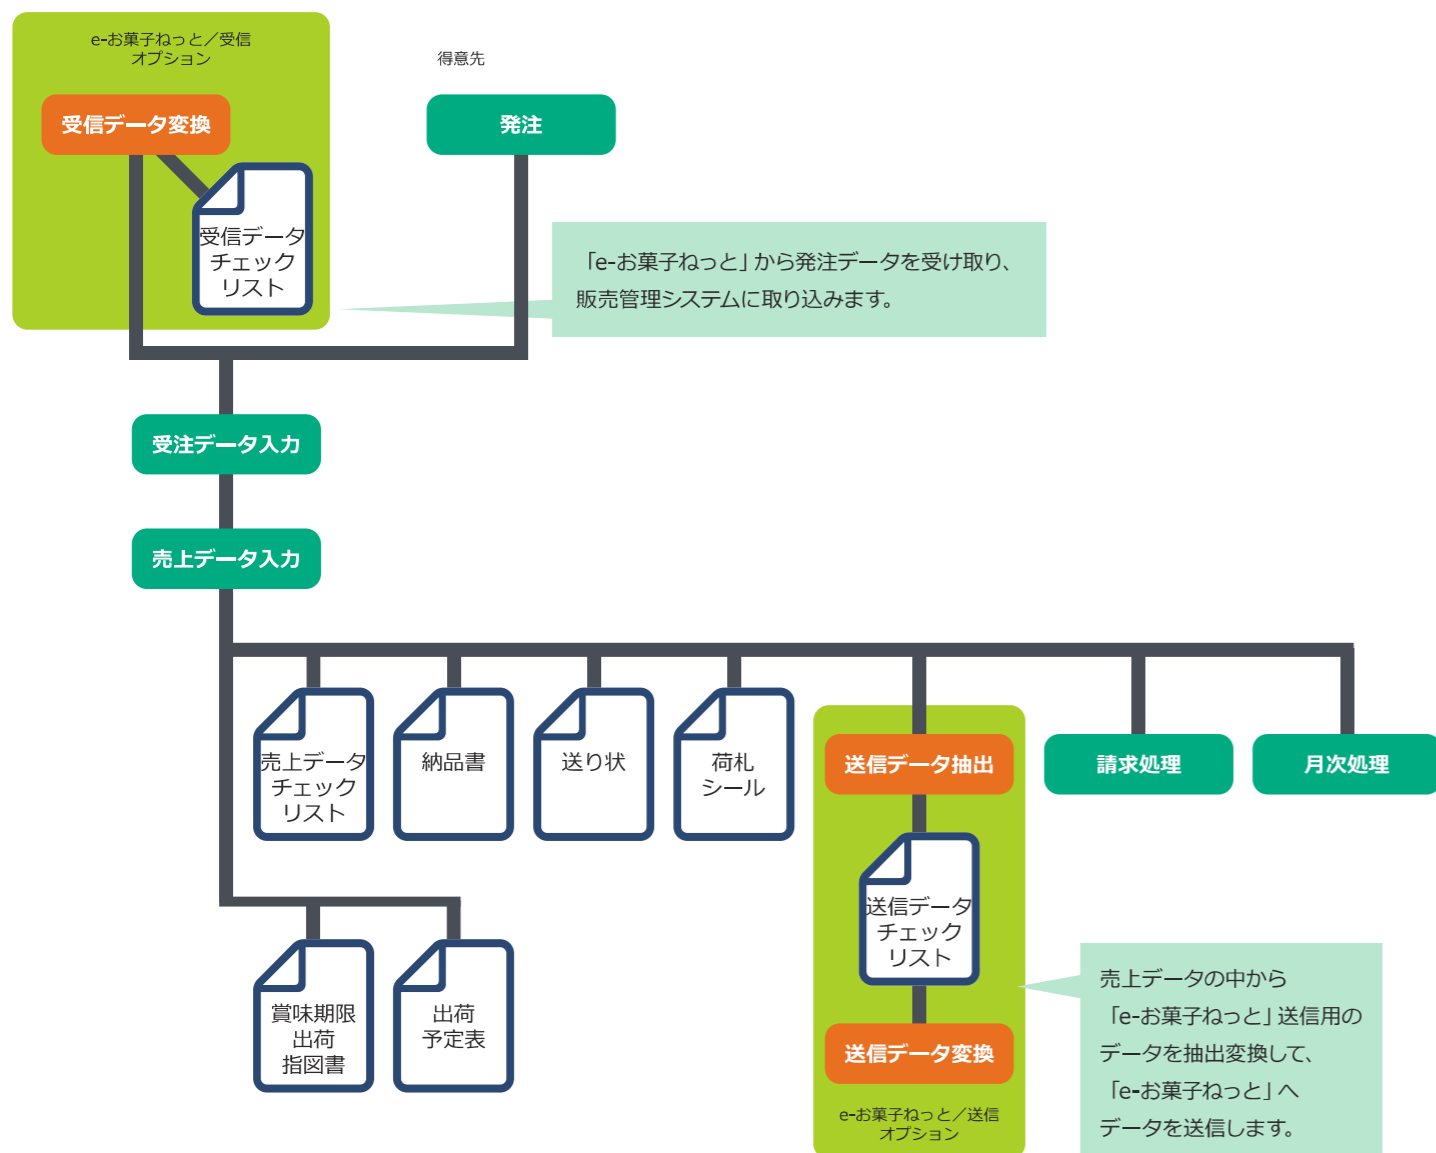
e-お菓子ねっと／受信
オプション

受信データ変換

受信データ
チェック
リスト

得意先

発注

「e-お菓子ねっと」から発注データを受け取り、
販売管理システムに取り込みます。

受注データ入力

売上データ入力

売上データ
チェック
リスト

納品書

送り状

荷札
シール

送信データ抽出

送信データ
チェック
リスト

送信データ変換

e-お菓子ねっと／送信
オプション

請求処理

月次処理

賞味期限
出荷
指図書

出荷
予定表

売上データの中から
「e-お菓子ねっと」送信用の
データを抽出変換して、
「e-お菓子ねっと」へ
データを送信します。